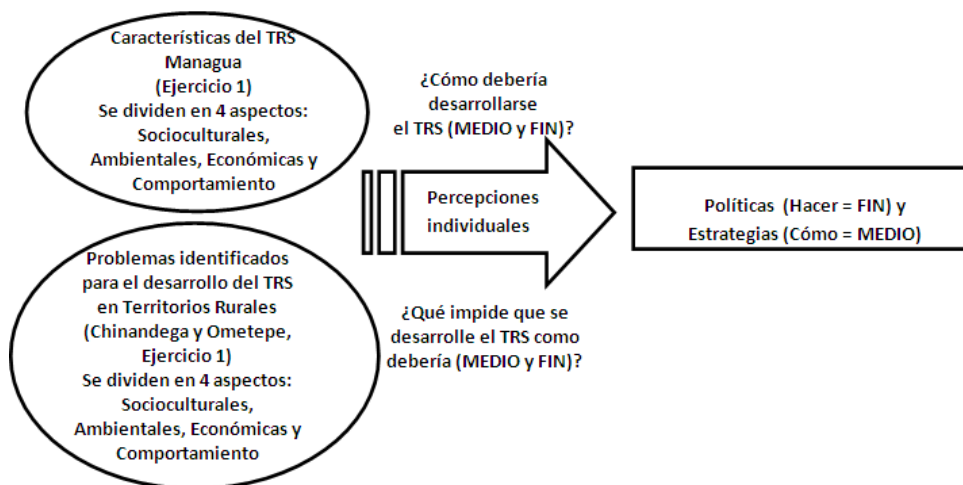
Características del TRS Managua
(Ejercicio 1)
Se dividen en 4 aspectos:
Socioculturales, Ambientales, Económicas y Comportamiento

Problemas identificados para el desarrollo del TRS en Territorios Rurales
(Chinandega y Ometepe, Ejercicio 1)
Se dividen en 4 aspectos:
Socioculturales, Ambientales, Económicas y Comportamiento

¿Cómo debería desarrollarse el TRS (MEDIO y FIN)?

Percepciones individuales

¿Qué impide que se desarrolle el TRS como debería (MEDIO y FIN)?

Políticas (Hacer = FIN) y Estrategias (Cómo = MEDIO)